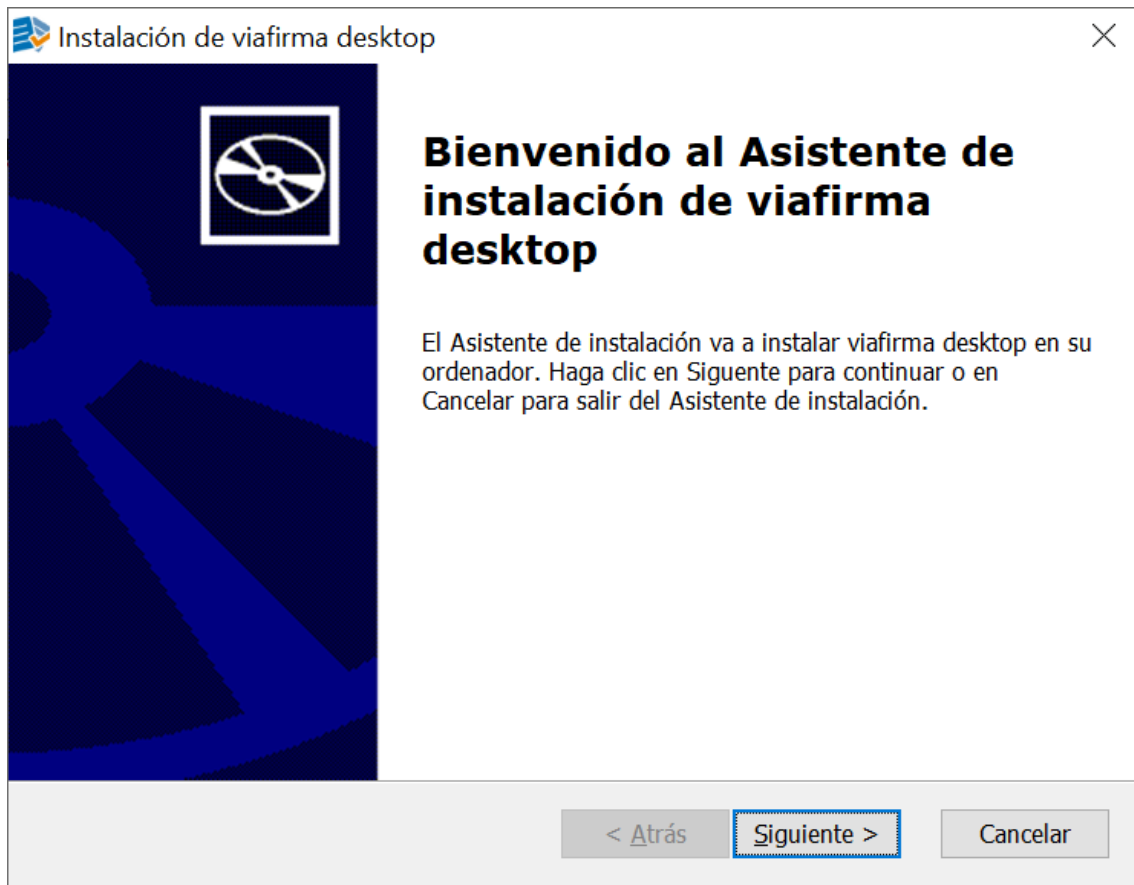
Instalación de viafirma desktop

Bienvenido al Asistente de instalación de viafirma desktop

El Asistente de instalación va a instalar viafirma desktop en su ordenador. Haga clic en Siguente para continuar o en Cancelar para salir del Asistente de instalación.

< Atrás
Siguiente >
Cancelar